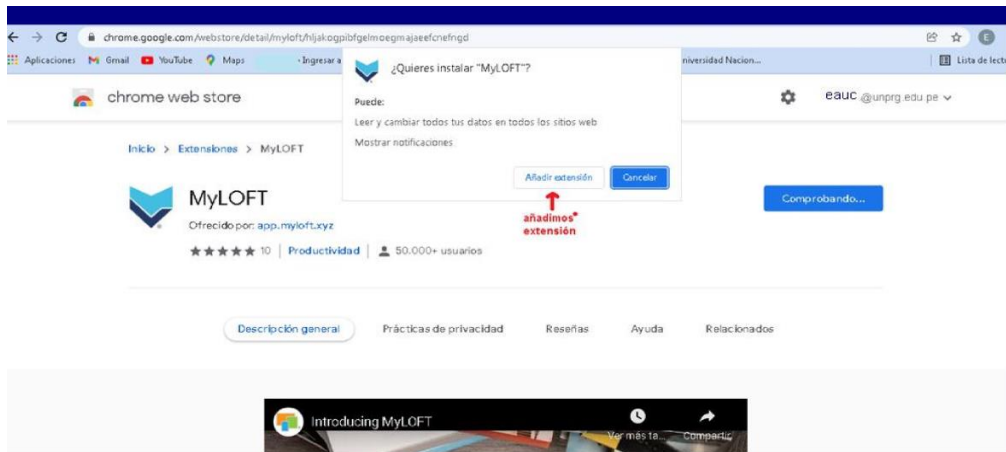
chrome.google.com/webstore/detail/myloft/hljakogpibfgelmoegmajaeefcnefngd

Aplicaciones Gmail YouTube Maps - Ingresar a niversidad Nacion... Lista de lect

chrome web store

eauc @unprg.edu.pe

¿Quieres instalar "MyLOFT"?

Puede:

Leer y cambiar todos tus datos en todos los sitios web

Mostrar notificaciones

Añadir extensión Cancelar

añadimos extensión

Inicio > Extensiones > MyLOFT

MyLOFT

Ofrecido por: app.myloft.xyz

★★★★★ 10 | Productividad | 50.000+ usuarios

Comprobando...

Descripción general Prácticas de privacidad Reseñas Ayuda Relacionados

Introducing MyLOFT

Ver más ta... Compartir